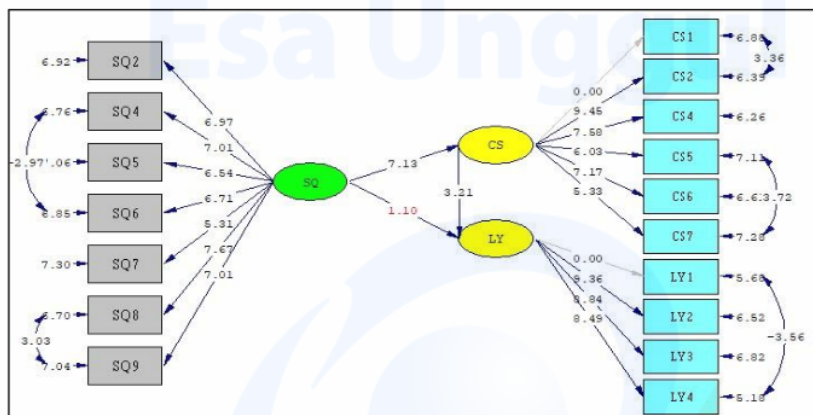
Esa Unggul

6.92 SQ2
6.76 SQ4
-2.97 7.06 SQ5
6.85 SQ6
7.30 SQ7
6.70 SQ8
3.03
7.04 SQ9

6.97
7.01
6.54
6.71
5.31
7.67
7.01

SQ

7.13
CS
3.21
1.10
LY

0.00
9.45
7.58
6.03
7.17
5.33

CS1 6.88
3.36
CS2 6.35
CS4 6.26
CS5 7.13
CS6 6.6 3.72
CS7 7.28

0.00
9.36
8.84
8.49

LY1 5.68
LY2 6.52
LY3 6.82
-3.56
LY4 5.18